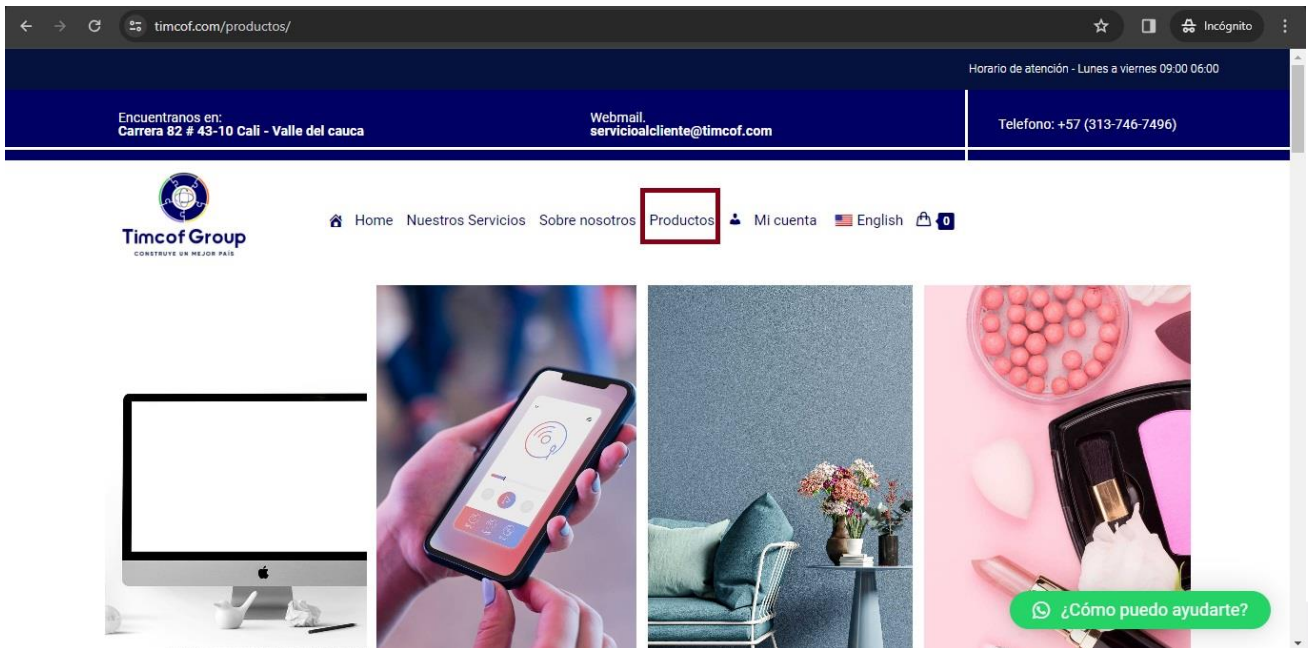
timcof.com/productos/

Incógnito

Horario de atención - Lunes a viernes 09:00 06:00

Encuentranos en:
Carrera 82 # 43-10 Cali - Valle del cauca

Webmail.
servicioalcliente@timcof.com

Telefono: +57 (313-746-7496)

Timcof Group
CONSTRUYE UN MEJOR PAÍS

Home Nuestros Servicios Sobre nosotros Productos Mi cuenta English 0

¿Cómo puedo ayudarte?